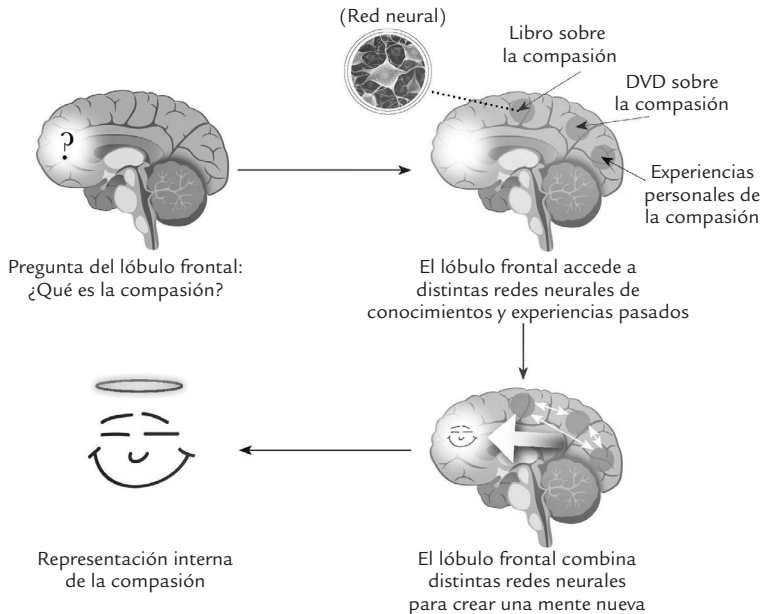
(Red neural)

Libro sobre la compasión

DVD sobre la compasión

Experiencias personales de la compasión

?

Pregunta del lóbulo frontal: ¿Qué es la compasión?

El lóbulo frontal accede a distintas redes neurales de conocimientos y experiencias pasados

Representación interna de la compasión

El lóbulo frontal combina distintas redes neurales para crear una mente nueva